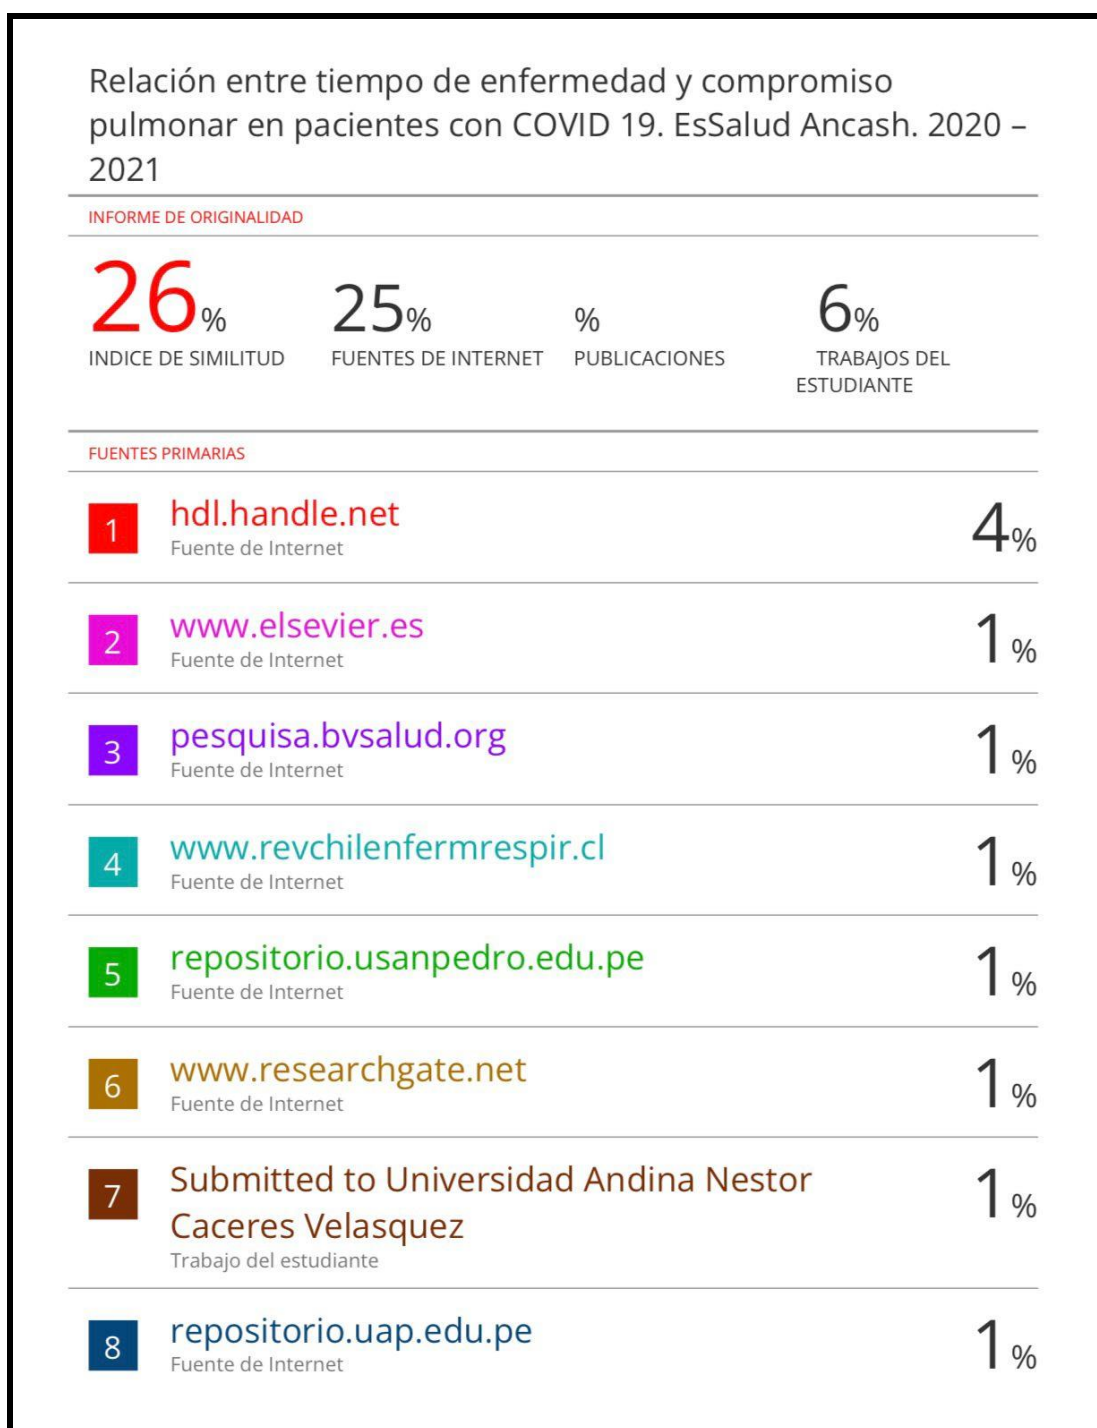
Relación entre tiempo de enfermedad y compromiso pulmonar en pacientes con COVID 19. EsSalud Ancash. 2020 – 2021

INFORME DE ORIGINALIDAD

| 26% | 25% | % | 6% |
|---|---|---|---|
| INDICE DE SIMILITUD | FUENTES DE INTERNET | PUBLICACIONES | TRABAJOS DEL ESTUDIANTE |

FUENTES PRIMARIAS

| | | |
|---|---|---|
| 1 | hdl.handle.net<br>Fuente de Internet | 4% |
| 2 | www.elsevier.es<br>Fuente de Internet | 1% |
| 3 | pesquisa.bvsalud.org<br>Fuente de Internet | 1% |
| 4 | www.revchilenfermrespir.cl<br>Fuente de Internet | 1% |
| 5 | repositorio.usanpedro.edu.pe<br>Fuente de Internet | 1% |
| 6 | www.researchgate.net<br>Fuente de Internet | 1% |
| 7 | Submitted to Universidad Andina Nestor Caceres Velasquez<br>Trabajo del estudiante | 1% |
| 8 | repositorio.uap.edu.pe<br>Fuente de Internet | 1% |